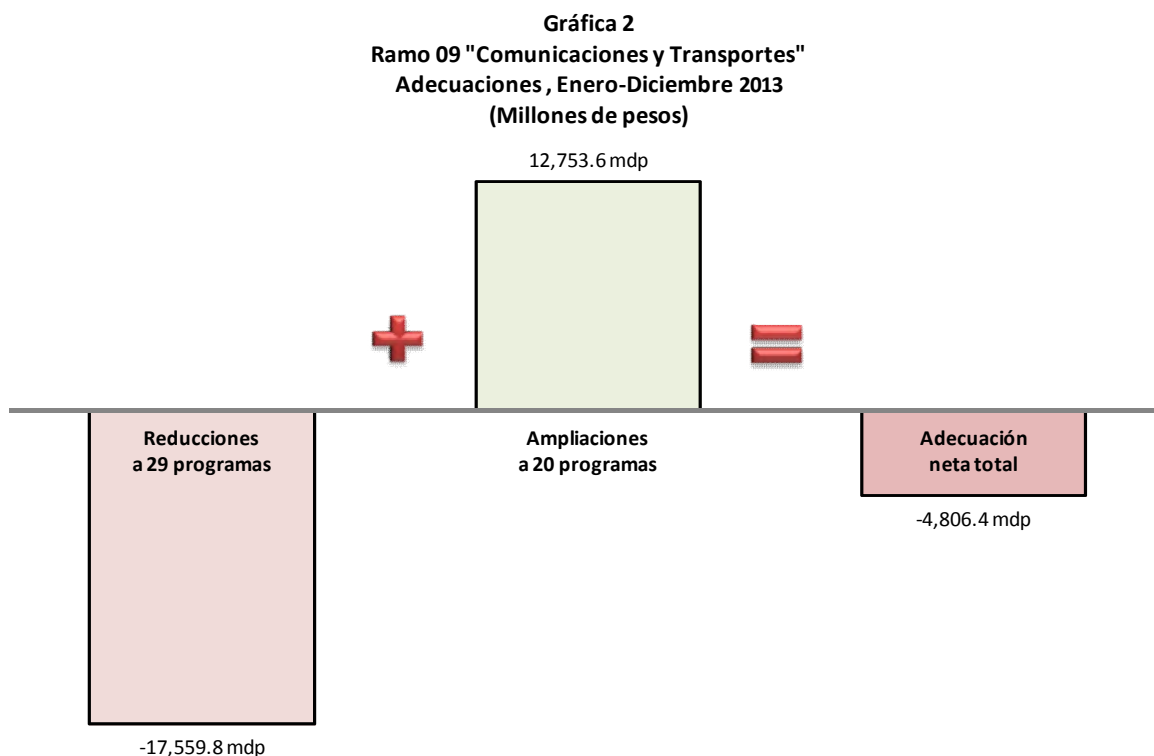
**Gráfica 2**
**Ramo 09 "Comunicaciones y Transportes"**
**Adecuaciones , Enero-Diciembre 2013**
**(Millones de pesos)**

12,753.6 mdp

**Reducciones a 29 programas**

**Ampliaciones a 20 programas**

**Adecuación neta total**

-4,806.4 mdp

-17,559.8 mdp